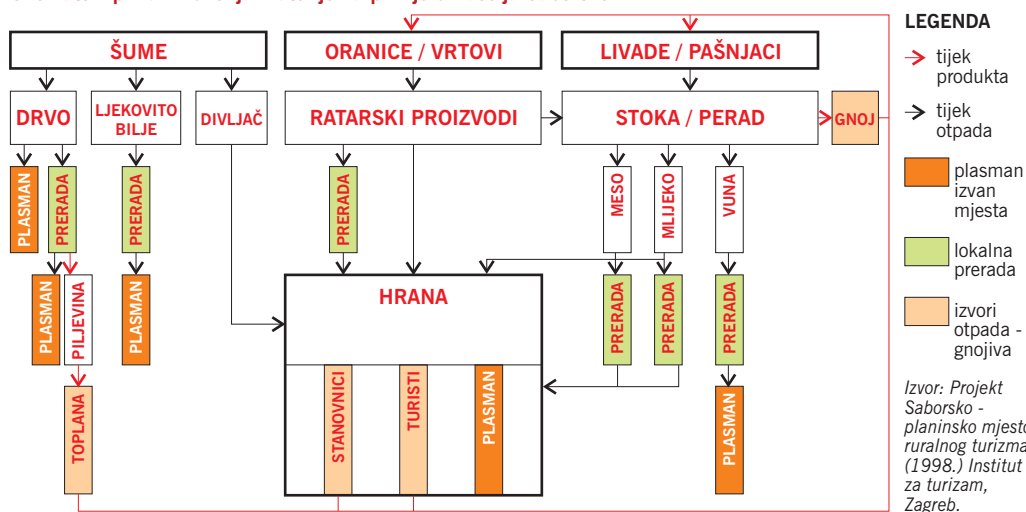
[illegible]

ŠUME

ORANICE / VRTOVI

LIVADE / PAŠNJACI

DRVO

LJEKOVITO BILJE

DIVLJAČ

RATARSKI PROIZVODI

STOKA / PERAD

GNOJ

PLASMAN

PRERADA

PRERADA

PRERADA

MESO

MLIJEKO

VUNA

PLASMAN

PILJEVINA

PLASMAN

HRANA

PRERADA

PRERADA

PRERADA

TOPLANA

STANOVNICI

TURISTI

PLASMAN

PLASMAN

LEGENDA

tijek produkta

tijek otpada

plasman izvan mjesta

lokalna prerada

izvori otpada - gnojiva

Izvor: Projekt Saborsko - planinsko mjesto ruralnog turizma (1998.) Institut za turizam, Zagreb.